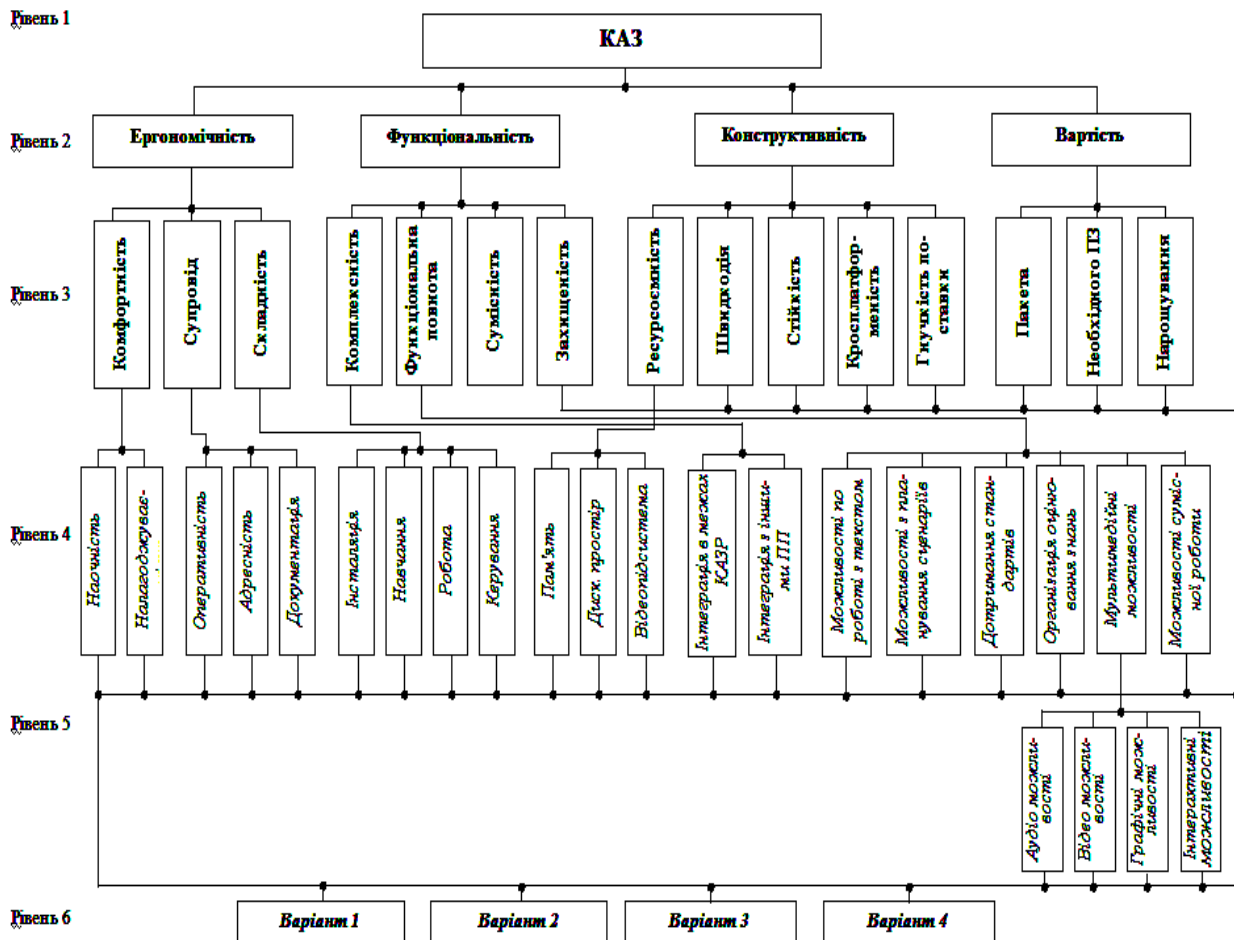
Рівень 1

КАЗ

Рівень 2

Ергономічність

Функціональність

Конструктивність

Вартість

Рівень 3

Комфортність

Супровід

Складність

Комплексність

Функціональна повнота

Сумісність

Захищеність

Ресурсоємність

Швидкодія

Стійкість

Кросплатформеність

Гнучкість поставки

Пакета

Необхідного ПЗ

Нарощування

Рівень 4

Наочність

Налагоджуваність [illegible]

Оперативність

Адресність

Документація

Інсталяція

Навчання

Робота

Керування

Пам'ять

Диск. простір

Відеопідсистема

Інтеграція в межах КАЗР

Інтеграція з іншими ПП

Можливості по роботі з текстом

Можливості з планування сценаріїв

Дотримання стандартів

Організація оцінювання знань

Мультимедійні можливості

Можливості сумісної роботи

Рівень 5

Аудіо можливості

Відео можливості

Графічні можливості

Інтерактивні можливості

Рівень 6

Варіант 1

Варіант 2

Варіант 3

Варіант 4